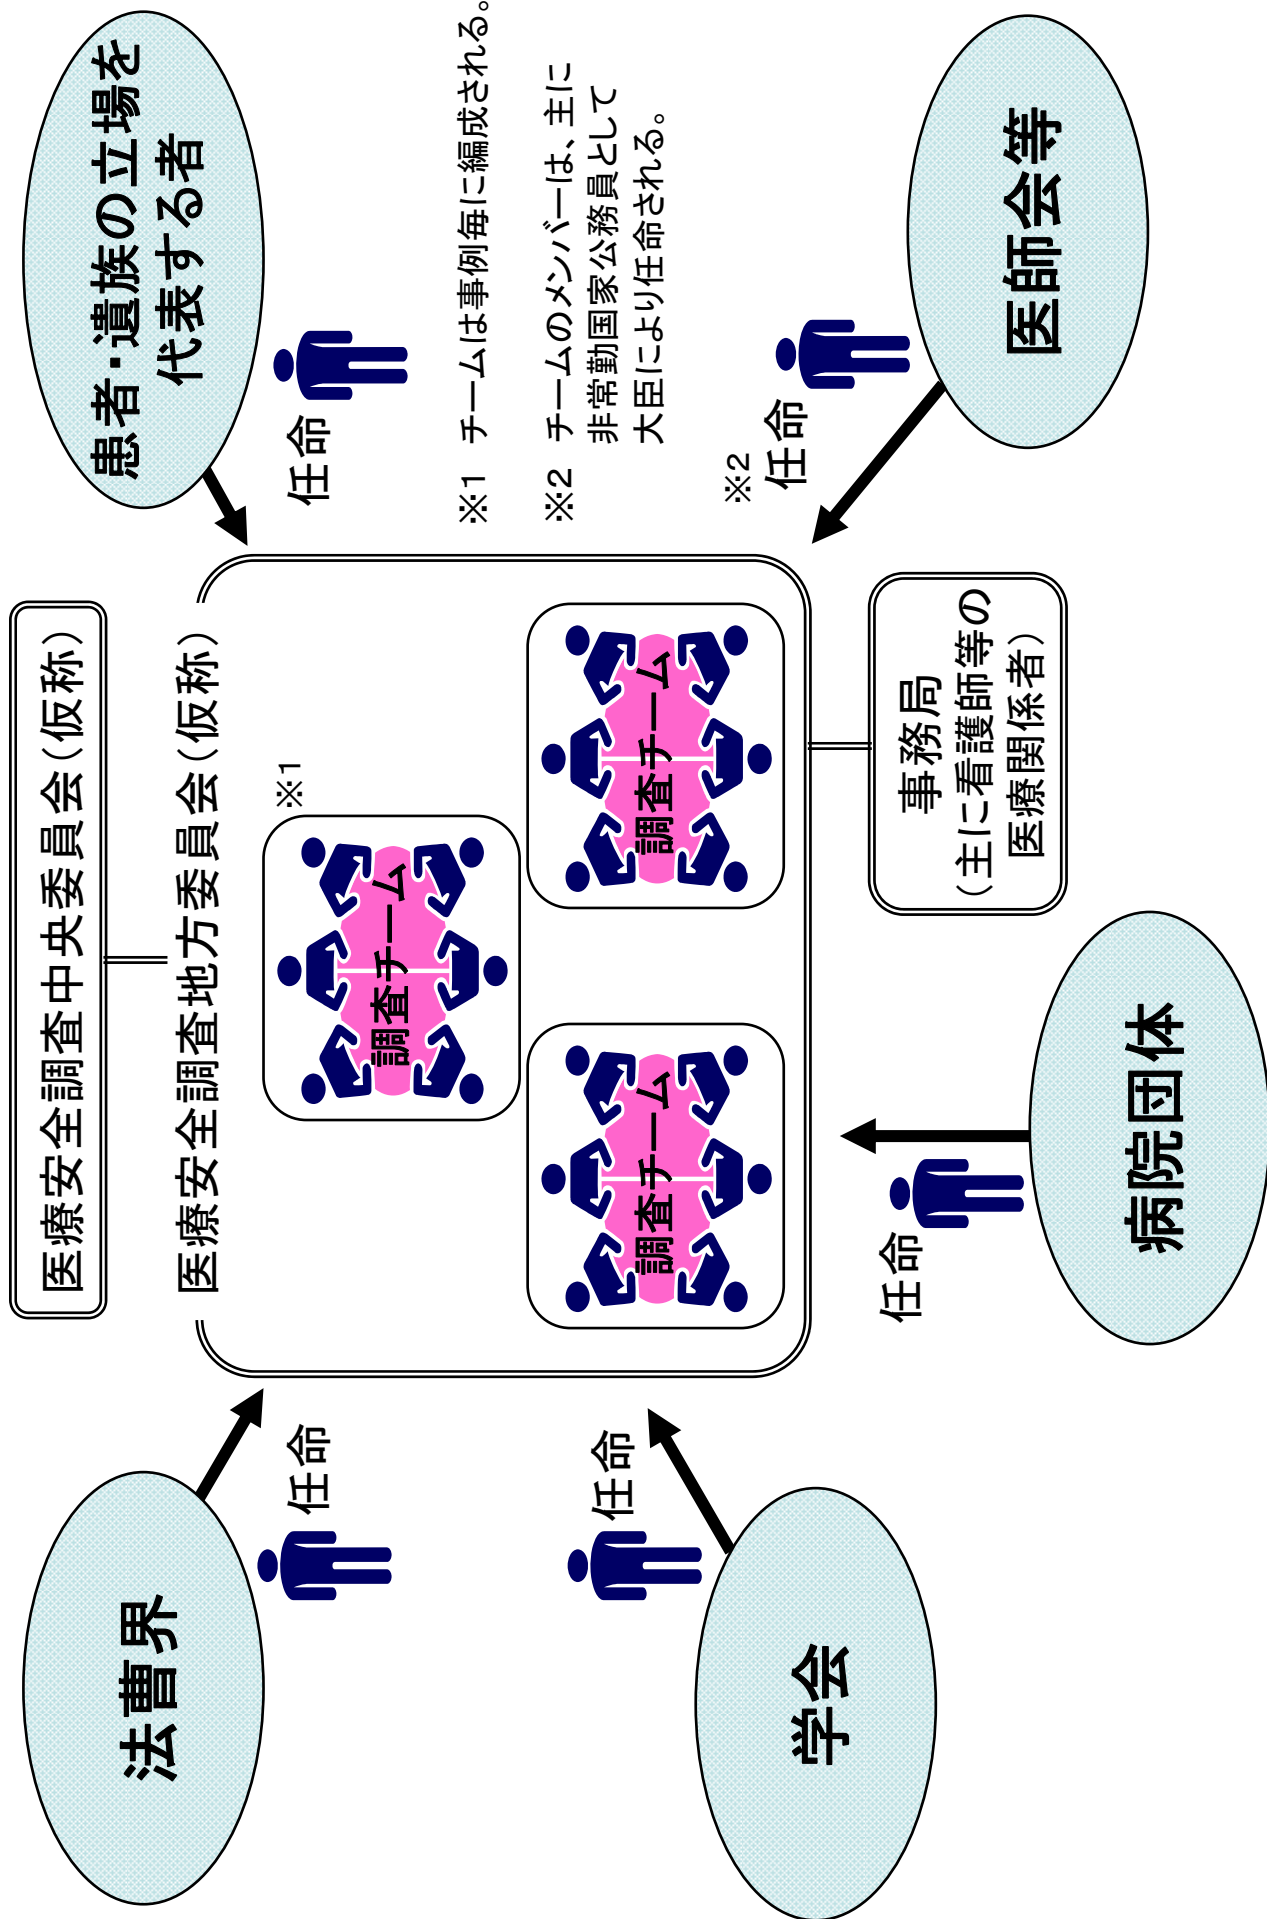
医療安全調査中央委員会（仮称）

医療安全調査地方委員会（仮称）

患者・遺族の立場を代表する者

任命

※1　チームは事例毎に編成される。

※2　チームのメンバーは、主に非常勤国家公務員として大臣により任命される。

医師会等

※2 任命

※1

調査チーム

調査チーム

調査チーム

事務局
（主に看護師等の医療関係者）

病院団体

任命

法曹界

任命

学会

任命